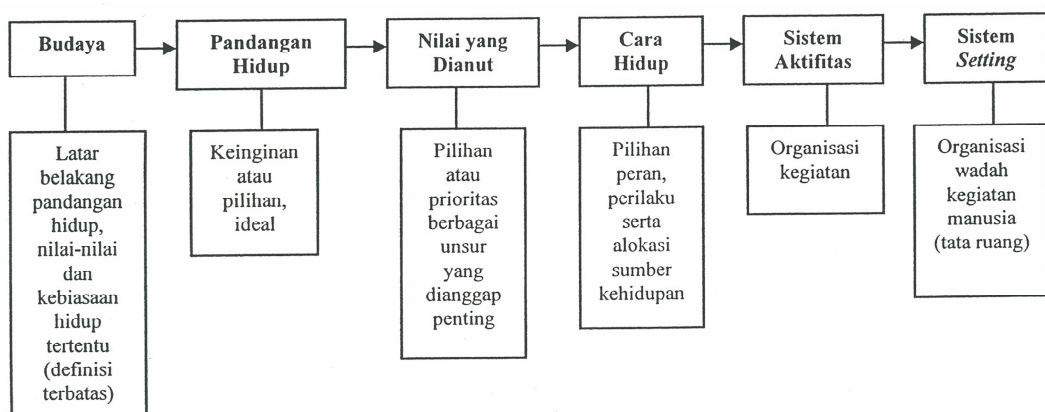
Budaya

Latar belakang pandangan hidup, nilai-nilai dan kebiasaan hidup tertentu (definisi terbatas)

Pandangan Hidup

Keinginan atau pilihan, ideal

Nilai yang Dianut

Pilihan atau prioritas berbagai unsur yang dianggap penting

Cara Hidup

Pilihan peran, perilaku serta alokasi sumber kehidupan

Sistem Aktifitas

Organisasi kegiatan

Sistem *Setting*

Organisasi wadah kegiatan manusia (tata ruang)